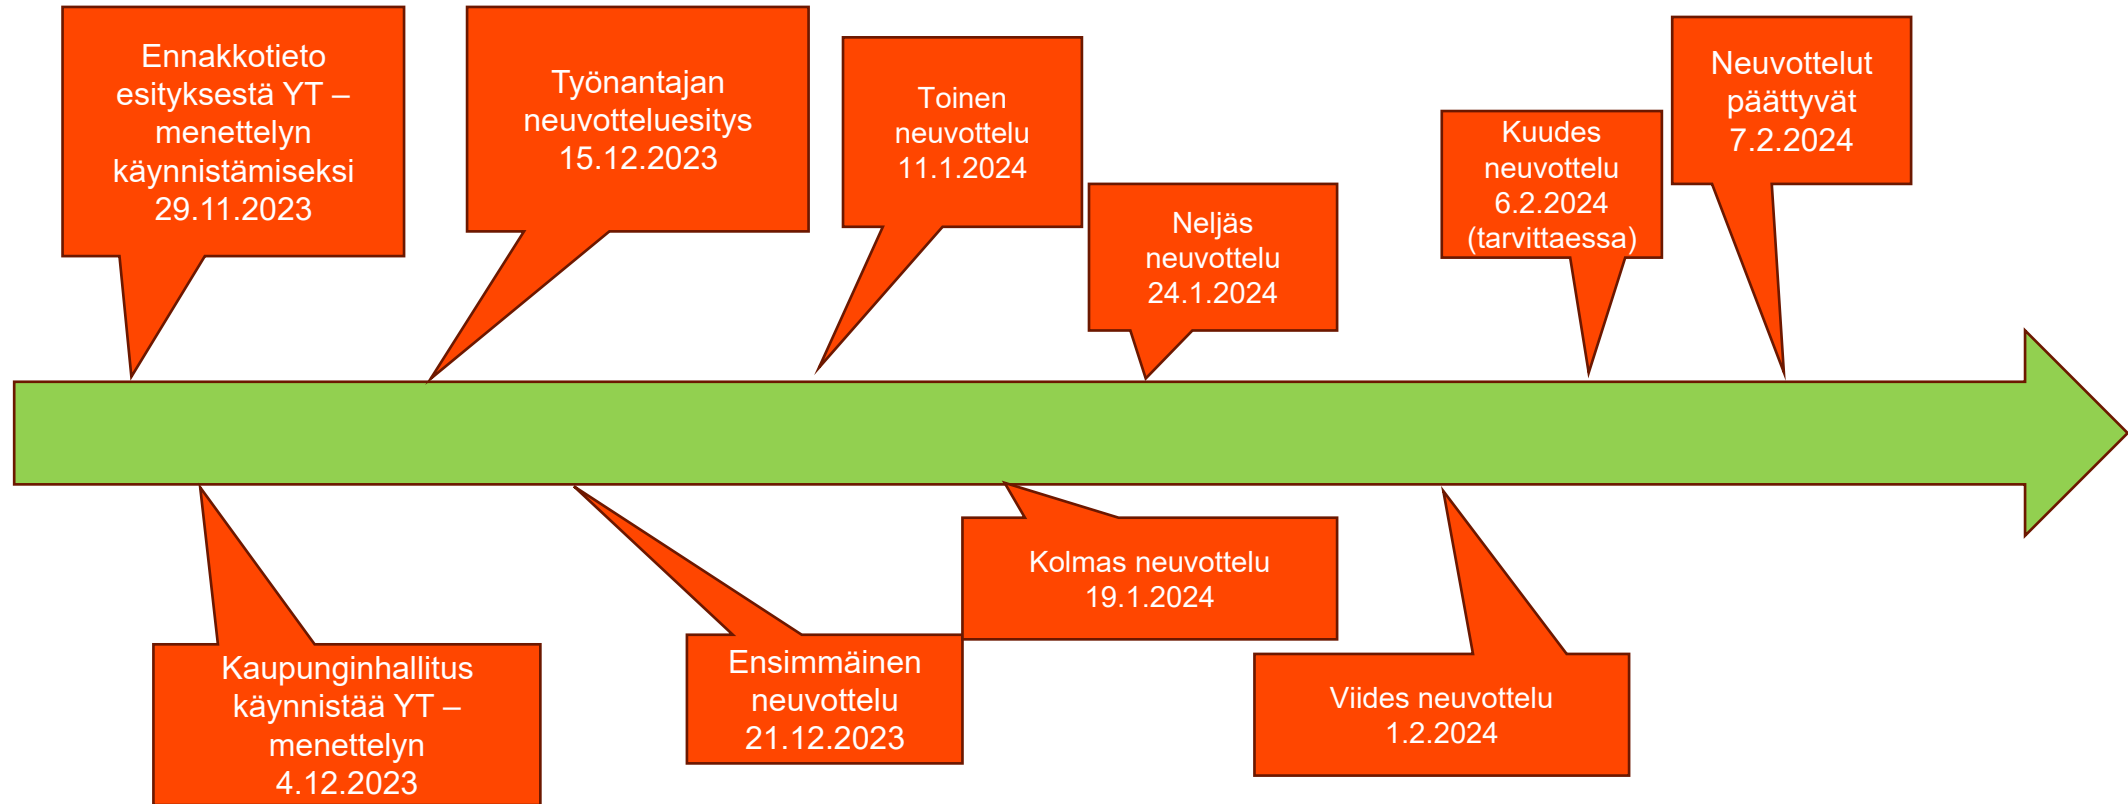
Ennakkotieto esityksestä YT – menettelyn käynnistämiseksi 29.11.2023

Työnantajan neuvotteluesitys 15.12.2023

Toinen neuvottelu 11.1.2024

Neljäs neuvottelu 24.1.2024

Kuudes neuvottelu 6.2.2024 (tarvittaessa)

Neuvottelut päättyvät 7.2.2024

Kaupunginhallitus käynnistää YT – menettelyn 4.12.2023

Ensimmäinen neuvottelu 21.12.2023

Kolmas neuvottelu 19.1.2024

Viides neuvottelu 1.2.2024